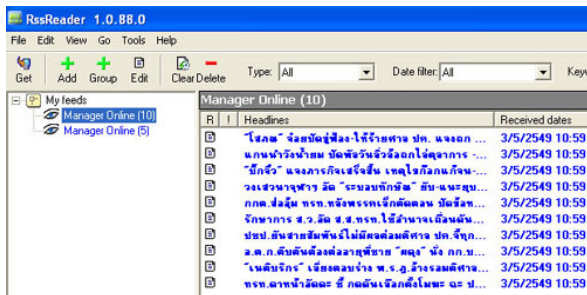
RssReader 1.0.88.0

File Edit View Go Tools Help

Get Add Group Edit Clear Delete Type: All Date filter: All Keyw

My feeds
Manager Online (10)
Manager Online (5)

Manager Online (10)

| R | ! | Headlines | Received dates |
|---|---|---|---|
| | | "โฮเตล" จ้อยบัตรผู้ฟ้อง-ไร้ร้ายศาล ปค. แจงอก ... | 3/5/2549 10:59 |
| | | แกนนำวังน้ำยม บัดพัดวันชั่วล็อกไล่ดูลการ ... | 3/5/2549 10:59 |
| | | "บิ๊กจิ๋ว" แจงภารกิจเสร็จสิ้น เหตุไรก็ฉกแก้จน-... | 3/5/2549 10:59 |
| | | วงเสวนาจุฬาฯ ชี้ "ระบอบทักษิณ" ยับ-แนะหุบ... | 3/5/2549 10:59 |
| | | กกต.ส่อลุ้ม ทรท.หลังพรรคเล็กตัดคน บัตรีอก... | 3/5/2549 10:59 |
| | | รักษาการ ส.ว.ลัด ส.ส.ทรท.ใช้อำนาจเถื่อนตัน... | 3/5/2549 10:59 |
| | | ปชป.ยันสายสัมพันธ์ไม่มีผลต่อมติศาล ปค.จี้ทุก... | 3/5/2549 10:59 |
| | | อ.ต.ก.ดับตันต้องต่อลาดูพืชาย "ตตุล" นั่ง กก.บ... | 3/5/2549 10:59 |
| | | "เนติบริกร" เจียงตอบร่าง พ.ร.ฎ.ล้างรอมติศาล... | 3/5/2549 10:59 |
| | | ทรท.ฉาหน้าสัตตะ ชี้ กกต.ต้นเลือกตั้งใหม่ฯ ณะ ป... | 3/5/2549 10:59 |